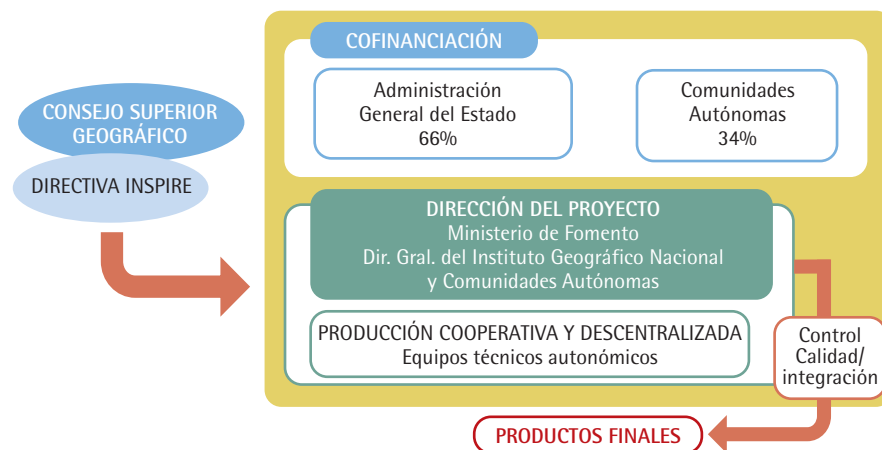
CONSEJO SUPERIOR GEOGRÁFICO

DIRECTIVA INSPIRE

COFINANCIACIÓN

Administración General del Estado 66%

Comunidades Autónomas 34%

DIRECCIÓN DEL PROYECTO
Ministerio de Fomento
Dir. Gral. del Instituto Geográfico Nacional
y Comunidades Autónomas

PRODUCCIÓN COOPERATIVA Y DESCENTRALIZADA
Equipos técnicos autonómicos

Control Calidad/ integración

PRODUCTOS FINALES